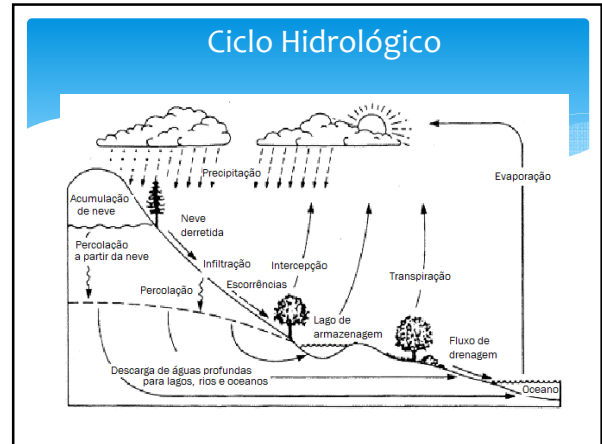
Ciclo Hidrológico

Precipitação

Evaporação

Acumulação de neve

Neve derretida

Percolação a partir da neve

Infiltração

Intercepção

Transpiração

Percolação

Escorrências

Lago de armazenagem

Fluxo de drenagem

Descarga de águas profundas para lagos, rios e oceanos

Oceano